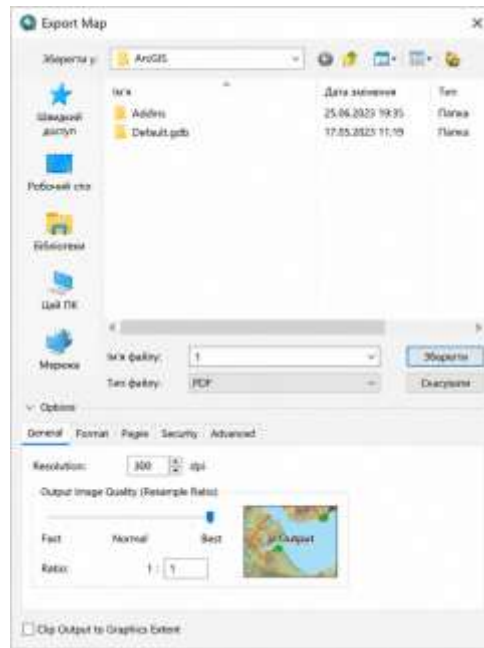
Export Map

Зберегти у: ArcGIS

Ім'я | Дата змінення | Тип
Addins | 25.06.2023 19:35 | Папка
Default.gdb | 17.05.2023 11:19 | Папка

Швидкий доступ
Робочий стіл
Бібліотеки
Цей ПК
Мережа

Ім'я файлу: 1
Тип файлу: PDF

Зберегти
Скасувати

Options

General Format Pages Security Advanced

Resolution: 300 dpi

Output Image Quality (Resample Ratio)

Fast Normal Best

Output

Ratio: 1 : 1

Clip Output to Graphics Extent